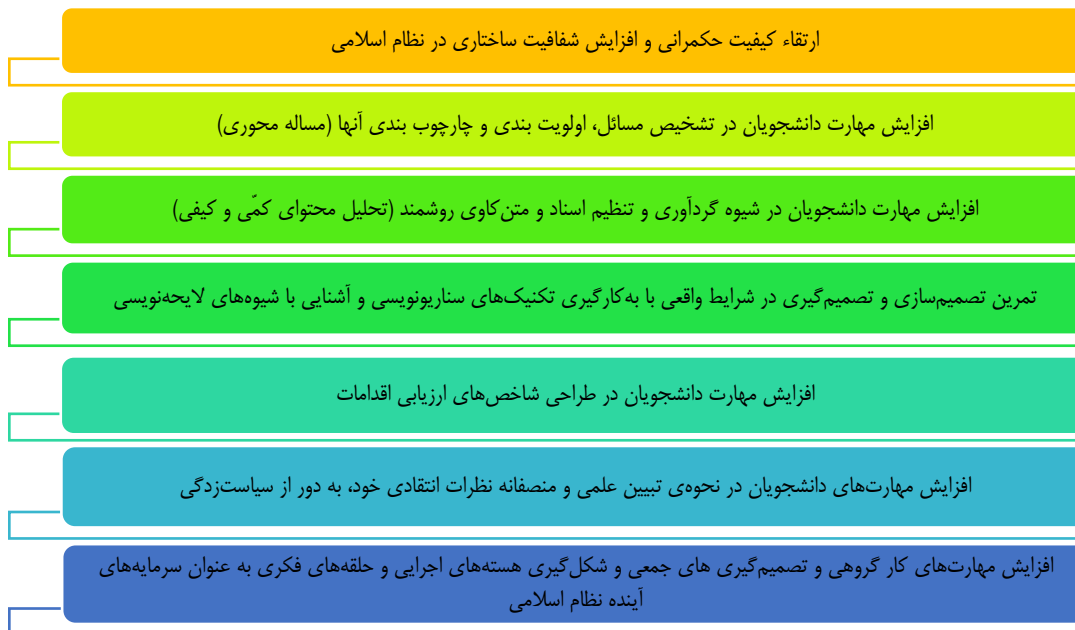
ارتقاء کیفیت حکمرانی و افزایش شفافیت ساختاری در نظام اسلامی

افزایش مهارت دانشجویان در تشخیص مسائل، اولویت بندی و چارچوب بندی آنها (مساله محوری)

افزایش مهارت دانشجویان در شیوه گردآوری و تنظیم اسناد و متن‌کاوی روشمند (تحلیل محتوای کمّی و کیفی)

تمرین تصمیم‌سازی و تصمیم‌گیری در شرایط واقعی با به‌کارگیری تکنیک‌های سناریونویسی و آشنایی با شیوه‌های لایحه‌نویسی

افزایش مهارت دانشجویان در طراحی شاخص‌های ارزیابی اقدامات

افزایش مهارت‌های دانشجویان در نحوه‌ی تبیین علمی و منصفانه نظرات انتقادی خود، به دور از سیاست‌زدگی

افزایش مهارت‌های کار گروهی و تصمیم‌گیری های جمعی و شکل‌گیری هسته‌های اجرایی و حلقه‌های فکری به عنوان سرمایه‌های آینده نظام اسلامی